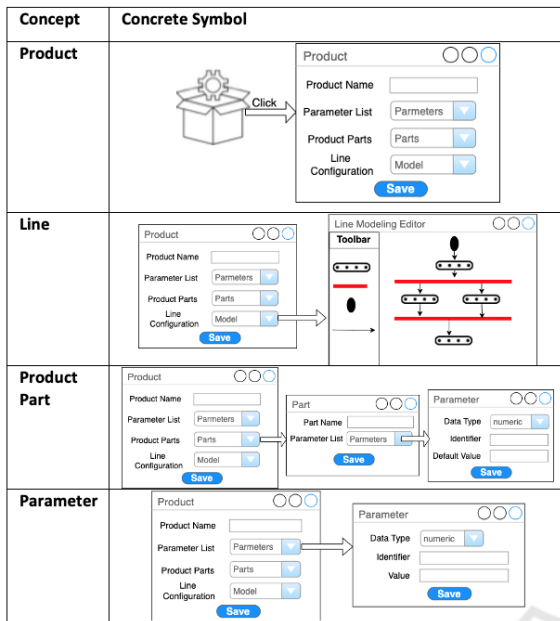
| Concept | Concrete Symbol |
|---|---|
| Product | Click<br>Product<br>Product Name<br>Parameter List Parmeters<br>Product Parts Parts<br>Line Configuration Model<br>Save |
| Line | Product<br>Product Name<br>Parameter List Parmeters<br>Product Parts Parts<br>Line Configuration Model<br>Save<br>Line Modeling Editor<br>Toolbar |
| Product Part | Product<br>Product Name<br>Parameter List Parmeters<br>Product Parts Parts<br>Line Configuration Model<br>Save<br>Part<br>Part Name<br>Parameter List Parmeters<br>Save<br>Parameter<br>Data Type numeric<br>Identifier<br>Default Value<br>Save |
| Parameter | Product<br>Product Name<br>Parameter List Parmeters<br>Product Parts Parts<br>Line Configuration Model<br>Save<br>Parameter<br>Data Type numeric<br>Identifier<br>Value<br>Save |